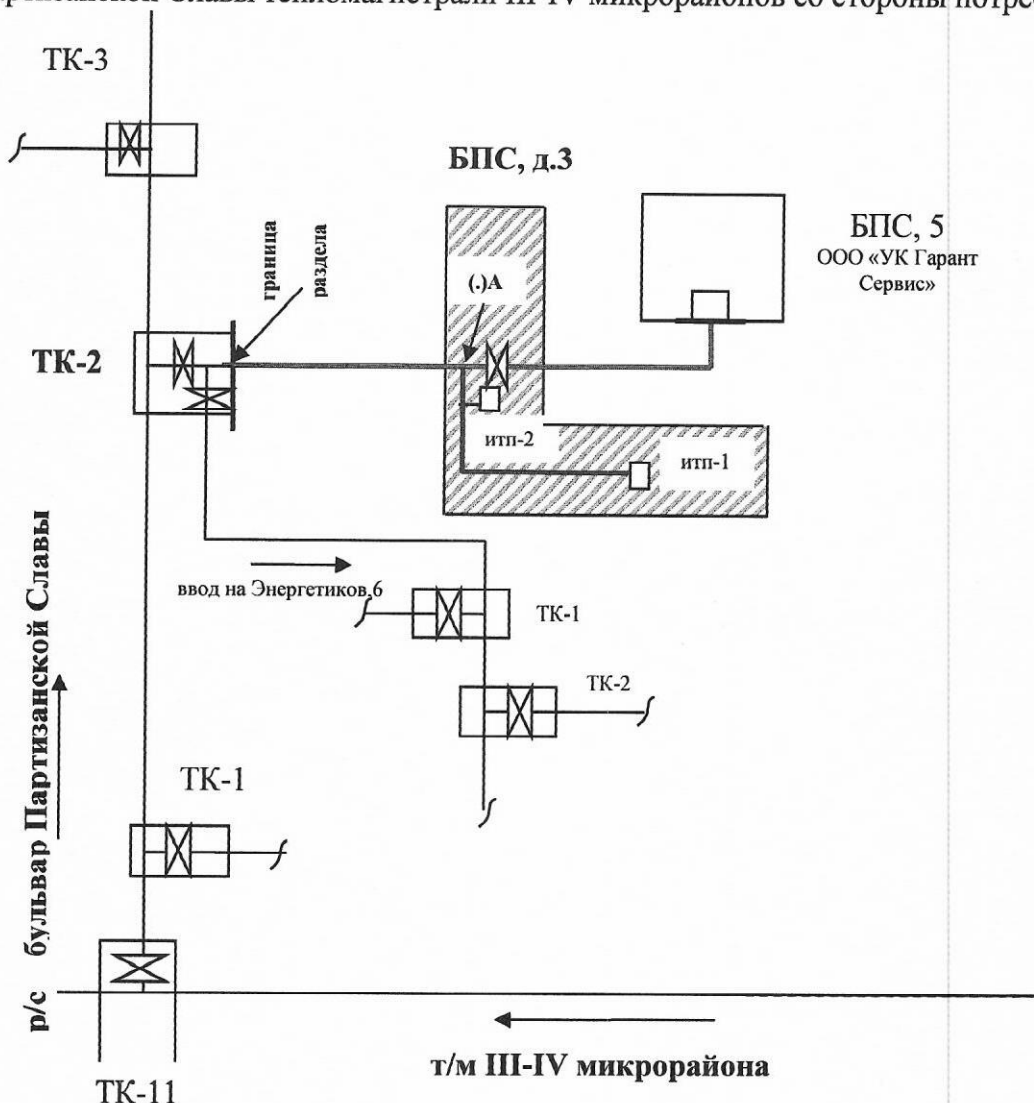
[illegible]артизанской Славы тепломагистрали III-IV микрорайонов со стороны потре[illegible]

ТК-3

БПС, д.3

граница раздела

БПС, 5
ООО «УК Гарант Сервис»

(.)А

ТК-2

итп-2

итп-1

ввод на Энергетиков,6

ТК-1

ТК-2

бульвар Партизанской Славы

ТК-1

р/с

т/м III-IV микрорайона

ТК-11